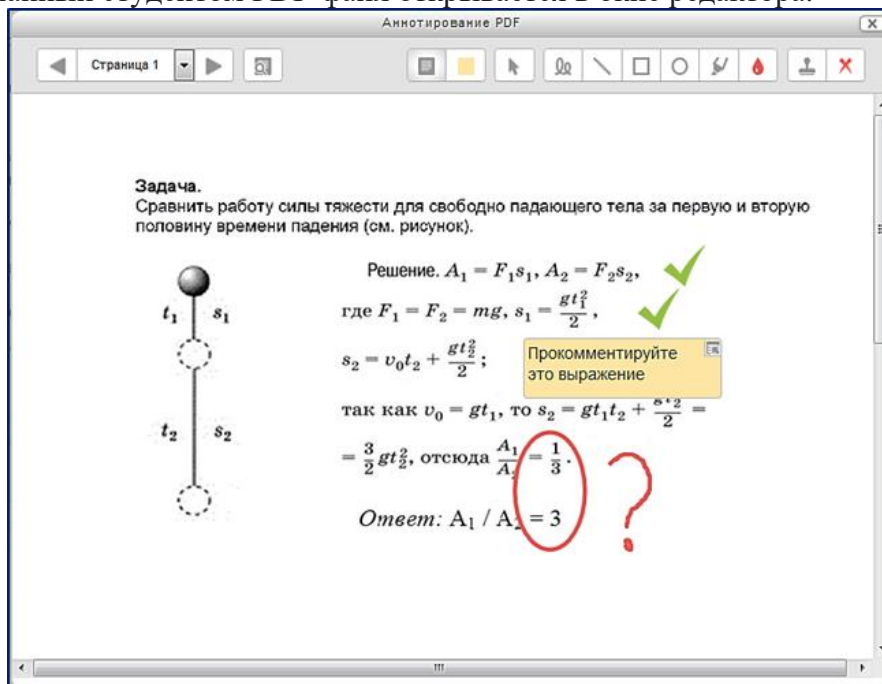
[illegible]

Аннотирование PDF

Страница 1

Задача.
Сравнить работу силы тяжести для свободно падающего тела за первую и вторую половину времени падения (см. рисунок).

$t_1$ $s_1$

$t_2$ $s_2$

Решение. $A_1 = F_1s_1$, $A_2 = F_2s_2$,

где $F_1 = F_2 = mg$, $s_1 = \frac{gt_1^2}{2}$,

$s_2 = v_0t_2 + \frac{gt_2^2}{2}$;

Прокомментируйте это выражение

так как $v_0 = gt_1$, то $s_2 = gt_1t_2 + \frac{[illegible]}{2} =$

$= \frac{3}{2}gt_2^2$, отсюда $\frac{A_1}{A_2} = \frac{1}{3}$.

Ответ: $A_1 / A_2 = 3$

?

III